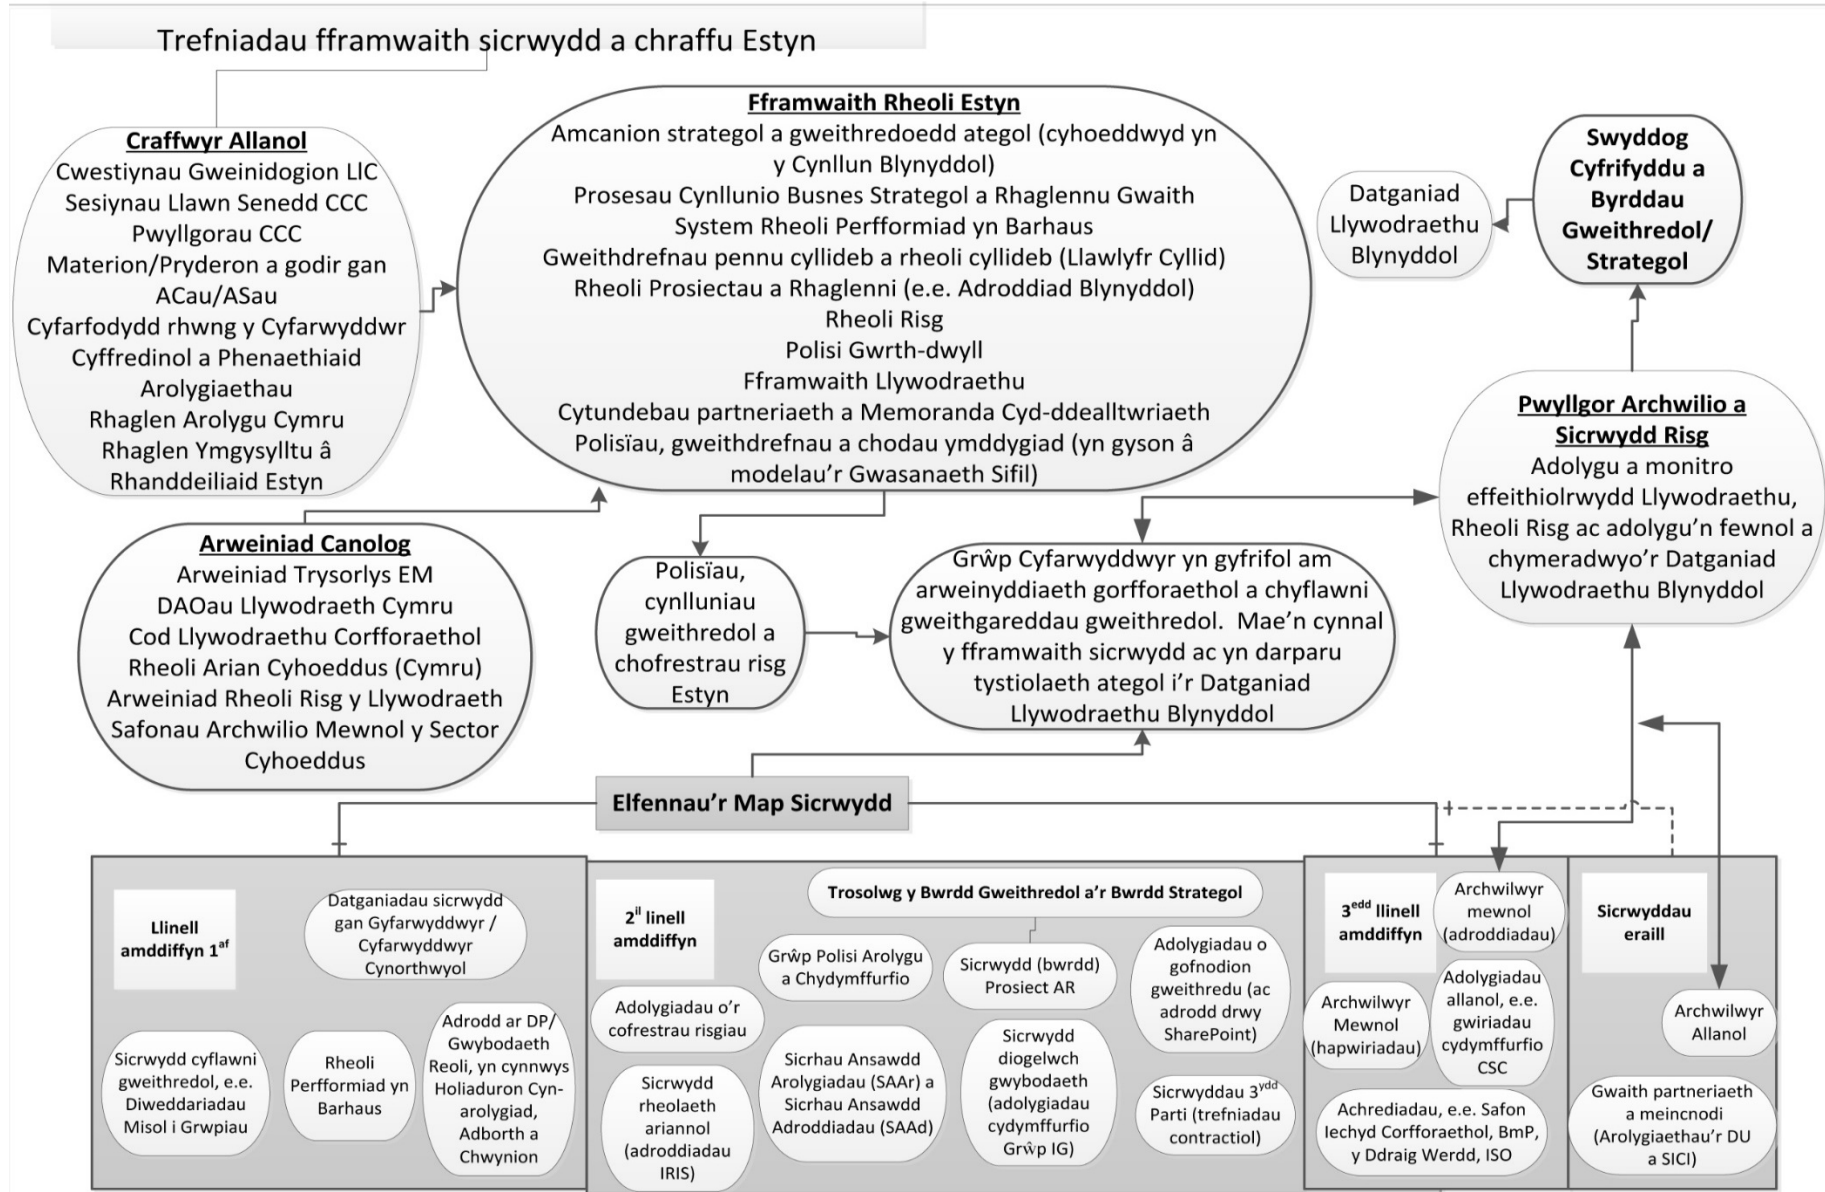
Trefniadau fframwaith sicrwydd a chraffu Estyn

Craffwyr Allanol
Cwestiynau Gweinidogion LlC
Sesiynau Llawn Senedd CCC
Pwyllgorau CCC
Materion/Pryderon a godir gan ACau/ASau
Cyfarfodydd rhwng y Cyfarwyddwr Cyffredinol a Phenaethiaid Arolygiaethau
Rhaglen Arolygu Cymru
Rhaglen Ymgysylltu â Rhanddeiliaid Estyn

Fframwaith Rheoli Estyn
Amcanion strategol a gweithredoedd ategol (cyhoeddwyd yn y Cynllun Blynyddol)
Prosesau Cynllunio Busnes Strategol a Rhaglennu Gwaith
System Rheoli Perfformiad yn Barhaus
Gweithdrefnau pennu cyllideb a rheoli cyllideb (Llawlyfr Cyllid)
Rheoli Prosiectau a Rhaglenni (e.e. Adroddiad Blynyddol)
Rheoli Risg
Polisi Gwrth-dwyll
Fframwaith Llywodraethu
Cytundebau partneriaeth a Memoranda Cyd-ddealltwriaeth
Polisïau, gweithdrefnau a chodau ymddygiad (yn gyson â modelau'r Gwasanaeth Sifil)

Datganiad Llywodraethu Blynyddol

Swyddog Cyfrifyddu a Byrddau Gweithredol/ Strategol

Pwyllgor Archwilio a Sicrwydd Risg
Adolygu a monitro effeithiolrwydd Llywodraethu, Rheoli Risg ac adolygu'n fewnol a chymeradwyo'r Datganiad Llywodraethu Blynyddol

Arweiniad Canolog
Arweiniad Trysorlys EM
DAOau Llywodraeth Cymru
Cod Llywodraethu Corfforaethol
Rheoli Arian Cyhoeddus (Cymru)
Arweiniad Rheoli Risg y Llywodraeth
Safonau Archwilio Mewnol y Sector Cyhoeddus

Polisïau, cynlluniau gweithredol a chofrestrau risg Estyn

Grŵp Cyfarwyddwyr yn gyfrifol am arweinyddiaeth gorfforaethol a chyflawni gweithgareddau gweithredol. Mae'n cynnal y fframwaith sicrwydd ac yn darparu tystiolaeth ategol i'r Datganiad Llywodraethu Blynyddol

Elfennau'r Map Sicrwydd

Llinell amddiffyn 1$^{af}$

Datganiadau sicrwydd gan Gyfarwyddwyr / Cyfarwyddwyr Cynorthwyol

Sicrwydd cyflawni gweithredol, e.e. Diweddariadau Misol i Grwpiau

Rheoli Perfformiad yn Barhaus

Adrodd ar DP/ Gwybodaeth Reoli, yn cynnwys Holiaduron Cyn-arolygiad, Adborth a Chwynion

2$^{il}$ linell amddiffyn

Trosolwg y Bwrdd Gweithredol a'r Bwrdd Strategol

Grŵp Polisi Arolygu a Chydymffurfio

Sicrwydd (bwrdd) Prosiect AR

Adolygiadau o gofnodion gweithredu (ac adrodd drwy SharePoint)

Adolygiadau o'r cofrestrau risgiau

Sicrwydd rheolaeth ariannol (adroddiadau IRIS)

Sicrhau Ansawdd Arolygiadau (SAAr) a Sicrhau Ansawdd Adroddiadau (SAAd)

Sicrwydd diogelwch gwybodaeth (adolygiadau cydymffurfio Grŵp IG)

Sicrwyddau 3$^{ydd}$ Parti (trefniadau contractiol)

3$^{edd}$ llinell amddiffyn

Archwilwyr mewnol (adroddiadau)

Archwilwyr Mewnol (hapwiriadau)

Adolygiadau allanol, e.e. gwiriadau cydymffurfio CSC

Achrediadau, e.e. Safon Iechyd Corfforaethol, BmP, y Ddraig Werdd, ISO

Sicrwyddau eraill

Archwilwyr Allanol

Gwaith partneriaeth a meincnodi (Arolygiaethau'r DU a SICI)